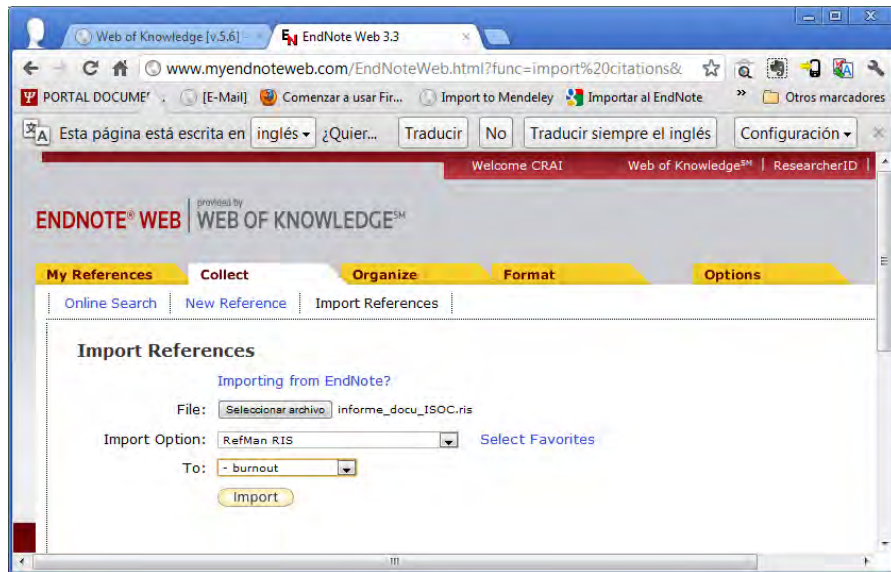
Web of Knowledge [v.5.6]
EndNote Web 3.3

www.myendnoteweb.com/EndNoteWeb.html?func=import%20citations&

PORTAL DOCUME
[E-Mail]
Comenzar a usar Fir...
Import to Mendeley
Importar al EndNote
»
Otros marcadores

Esta página está escrita en inglés ¿Quier... Traducir No Traducir siempre el inglés Configuración

Welcome CRAI | Web of Knowledge℠ | ResearcherID

ENDNOTE® WEB provided by WEB OF KNOWLEDGE℠

My References Collect Organize Format Options

Online Search | New Reference | Import References

Import References

Importing from EndNote?

File: Seleccionar archivo informe_docu_ISOC.ris

Import Option: RefMan RIS Select Favorites

To: - burnout

Import